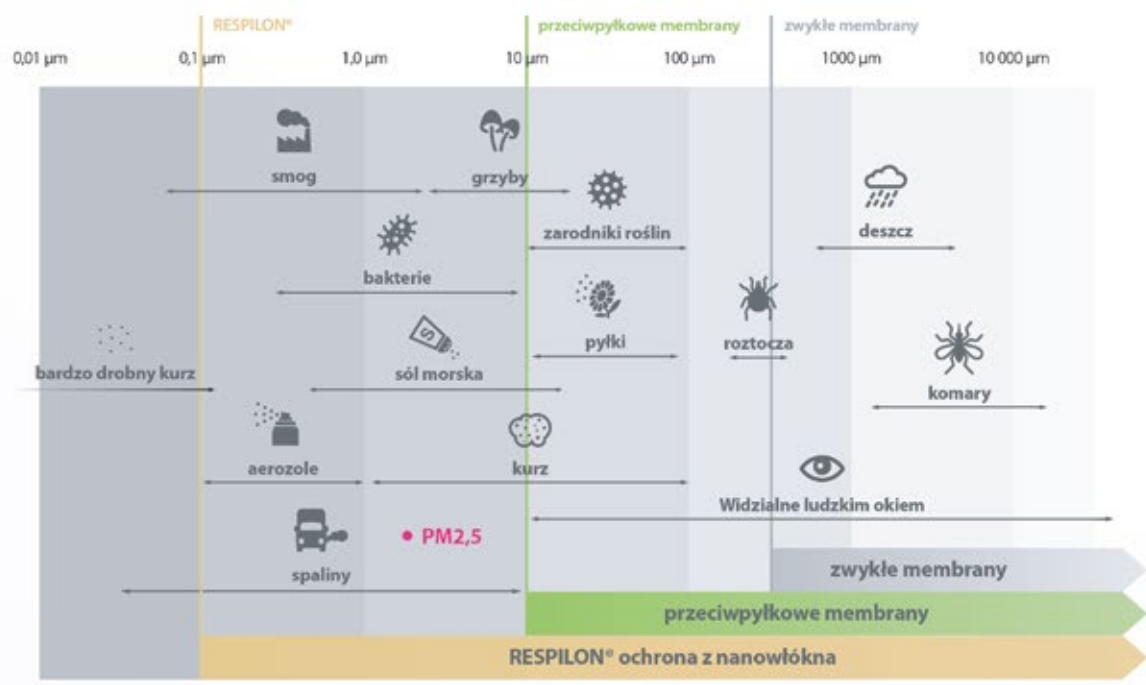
RESPILON®

przeciwpyłkowe membrany

zwykłe membrany

0,01 µm

0,1 µm

1,0 µm

10 µm

100 µm

1000 µm

10 000 µm

smog

grzyby

zarodniki roślin

deszcz

bakterie

pyłki

roztocza

bardzo drobny kurz

sól morska

komary

aerozole

kurz

Widzialne ludzkim okiem

• PM2,5

spaliny

zwykłe membrany

przeciwpyłkowe membrany

RESPILON® ochrona z nanowłókna